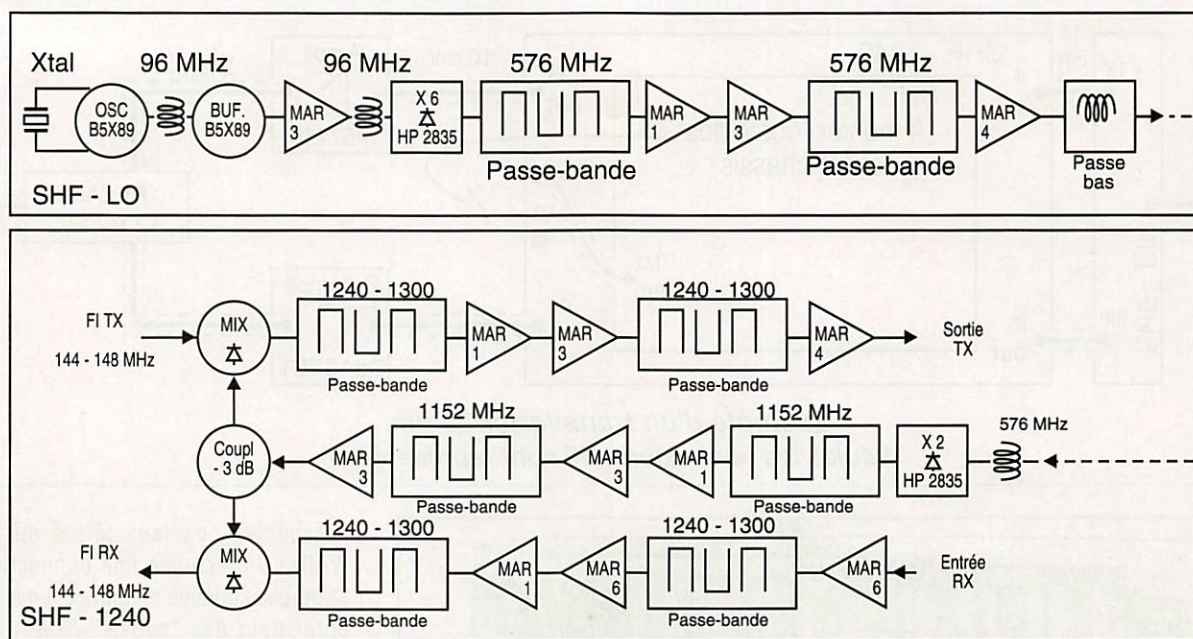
Xtal
96 MHz
96 MHz
576 MHz
576 MHz
OSC B5X89
BUF. B5X89
MAR 3
X 6 HP 2835
MAR 1
MAR 3
MAR 4
Passe-bande
Passe-bande
Passe bas
SHF - LO

1240 - 1300
1240 - 1300
FI TX
144 - 148 MHz
MIX
MAR 1
MAR 3
MAR 4
Sortie TX
Passe-bande
Passe-bande
1152 MHz
1152 MHz
576 MHz
Coupl - 3 dB
MAR 3
MAR 3
MAR 1
X 2 HP 2835
Passe-bande
Passe-bande
1240 - 1300
1240 - 1300
FI RX
144 - 148 MHz
MIX
MAR 1
MAR 6
MAR 6
Entrée RX
Passe-bande
Passe-bande
SHF - 1240